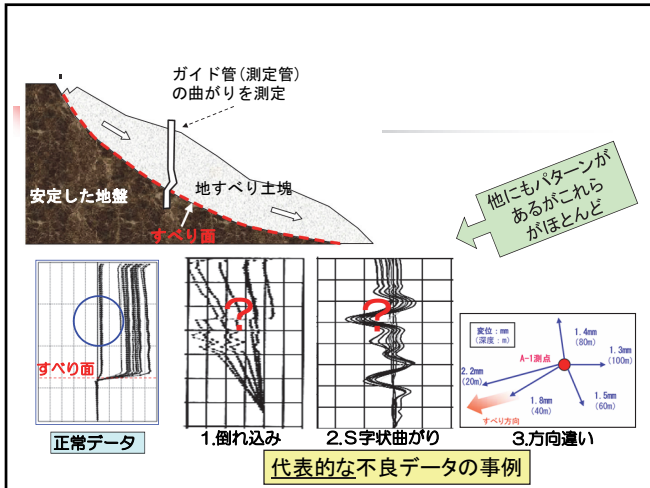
ガイド管(測定管)の曲がりを測定

安定した地盤

地すべり土塊

すべり面

他にもパターンがあるがこれらがほとんど

すべり面

正常データ

?

1.倒れ込み

?

2.S字状曲がり

変位：mm
(深度：m)

A-1測点

1.4mm
(80m)

1.3mm
(100m)

2.2mm
(20m)

1.8mm
(40m)

1.5mm
(60m)

すべり方向

3.方向違い

代表的な不良データの事例